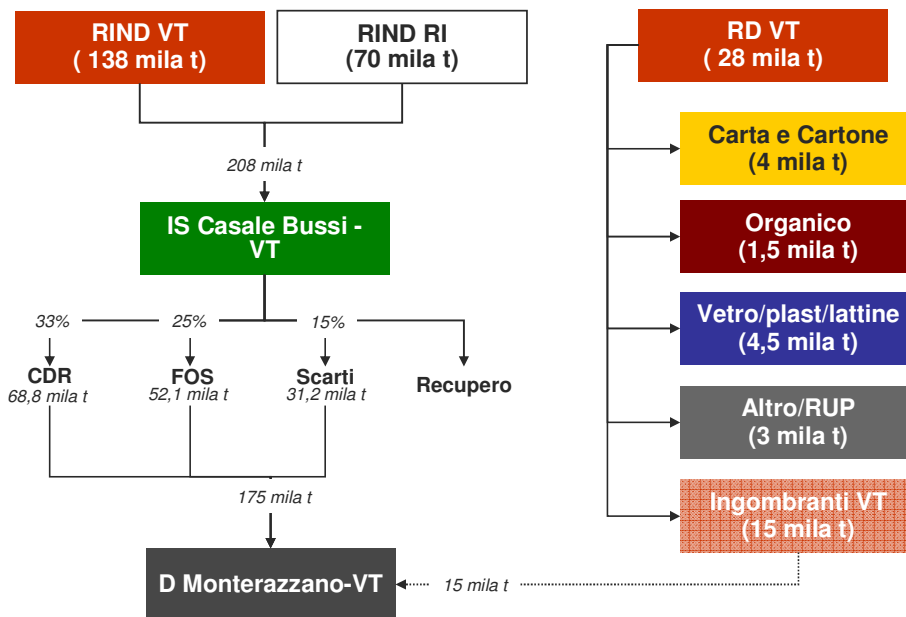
RIND VT
( 138 mila t)

RIND RI
(70 mila t)

208 mila t

IS Casale Bussi - VT

33%
25%
15%

CDR
68,8 mila t

FOS
52,1 mila t

Scarti
31,2 mila t

Recupero

175 mila t

D Monterazzano-VT

15 mila t

RD VT
( 28 mila t)

Carta e Cartone
(4 mila t)

Organico
(1,5 mila t)

Vetro/plast/lattine
(4,5 mila t)

Altro/RUP
(3 mila t)

Ingombranti VT
(15 mila t)